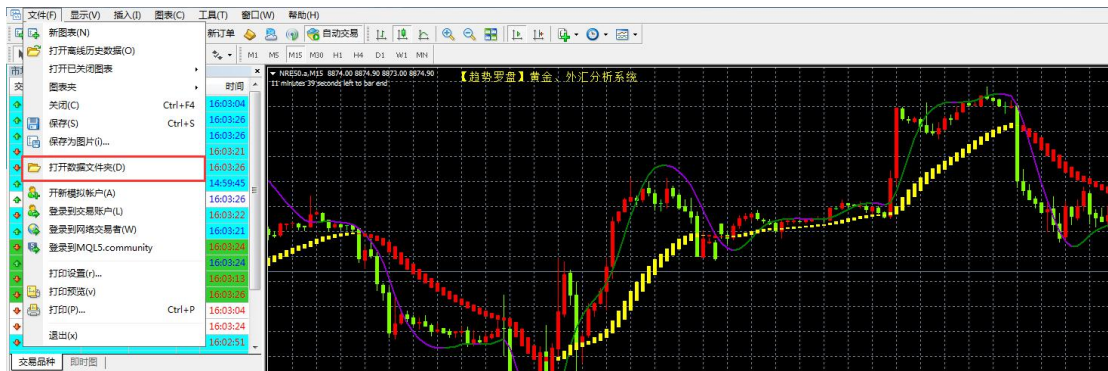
文件(F) 显示(V) 插入(I) 图表(C) 工具(T) 窗口(W) 帮助(H)

新图表(N)
打开离线历史数据(O)
打开已关闭图表
图表夹
关闭(C) Ctrl+F4
保存(S) Ctrl+S
保存为图片(i)...
打开数据文件夹(D)
开新模拟帐户(A)
登录到交易账户(L)
登录到网络交易者(W)
登录到MQL5.community
打印设置(r)...
打印预览(v)
打印(P)... Ctrl+P
退出(x)

新订单 自动交易

M1 M5 M15 M30 H1 H4 D1 W1 MN

时间
16:03:04
16:03:26
16:03:26
16:03:21
16:03:26
14:59:45
16:03:26
16:03:22
16:03:21
16:03:24
16:03:24
16:03:13
16:03:26
16:03:04
16:03:24
16:02:51

交易品种 即时图

NRE50.a,M15 8874.00 8874.90 8873.00 8874.90
11 minutes 39 seconds left to bar end

【趋势罗盘】黄金、外汇分析系统